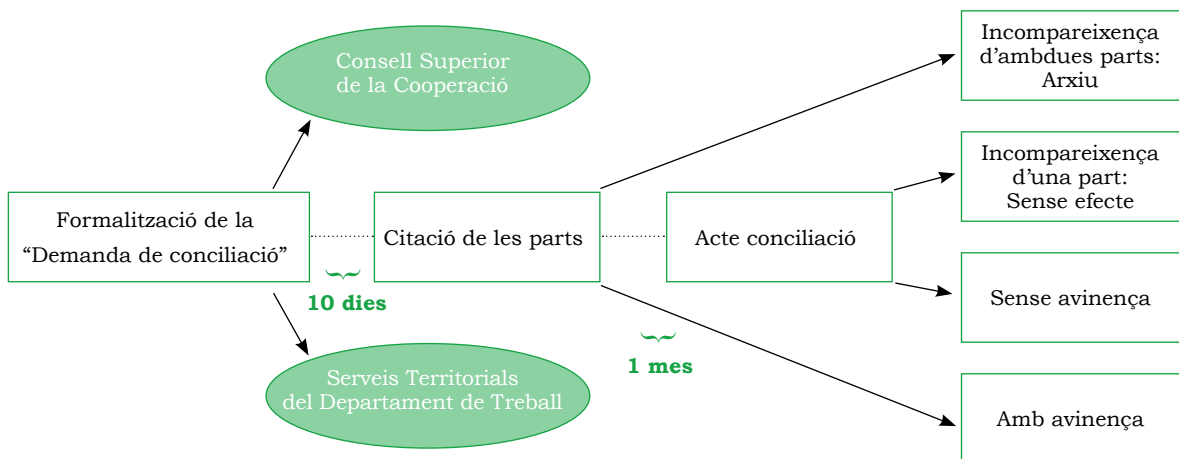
Consell Superior de la Cooperació

Formalització de la “Demanda de conciliació”

Citació de les parts

Acte conciliació

10 dies

1 mes

Serveis Territorials del Departament de Treball

Incompareixença d’ambdues parts: Arxiu

Incompareixença d’una part: Sense efecte

Sense avinença

Amb avinença